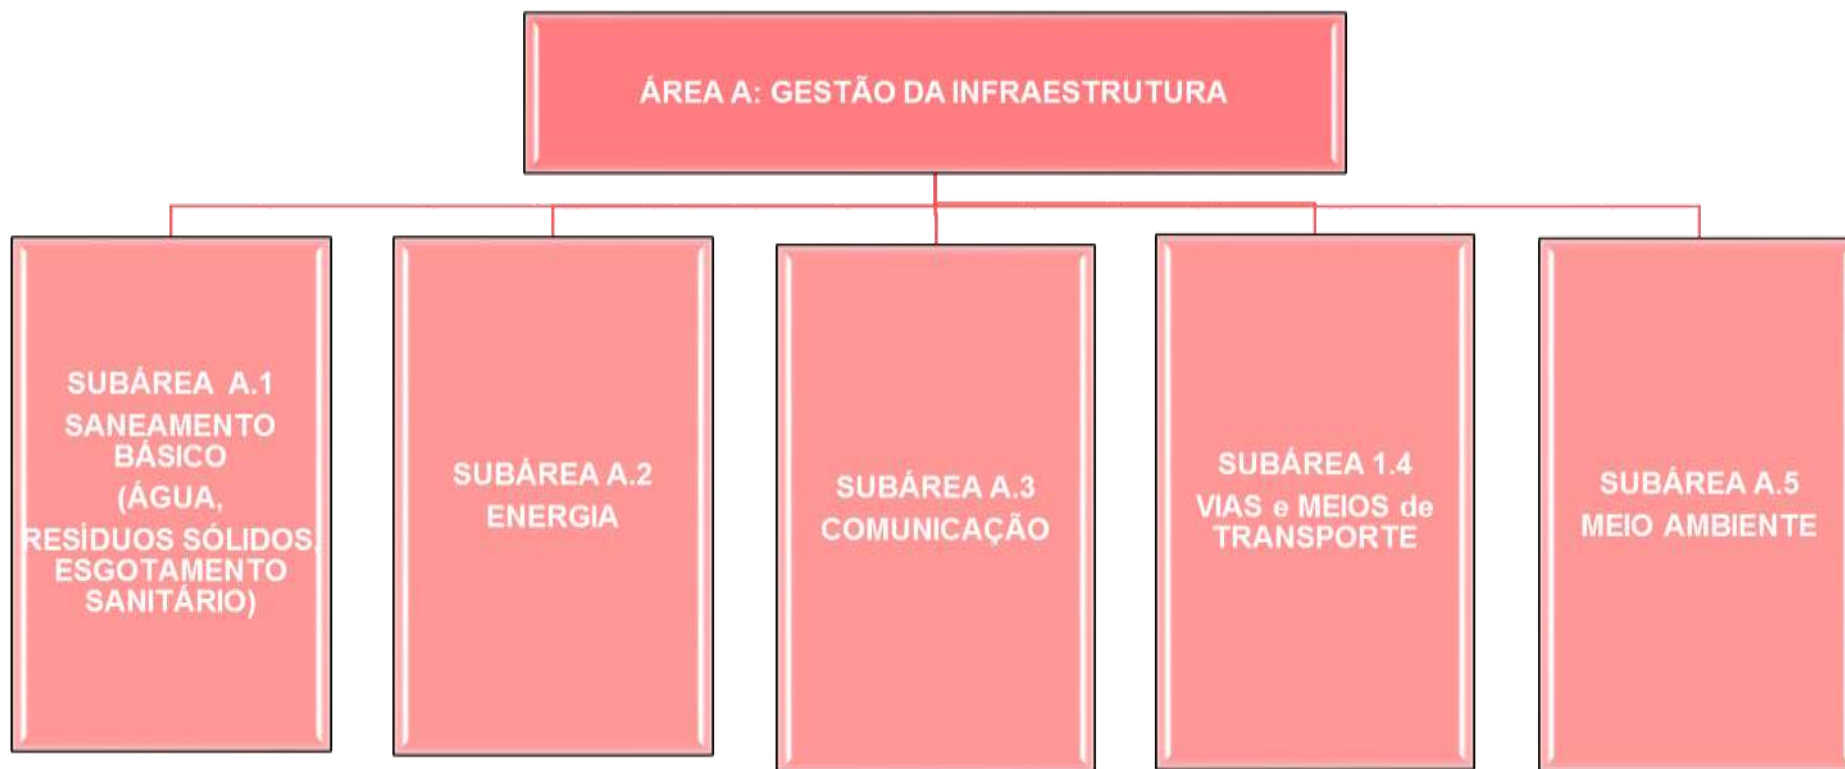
ÁREA A: GESTÃO DA INFRAESTRUTURA

SUBÁREA A.1
SANEAMENTO BÁSICO
(ÁGUA, RESÍDUOS SÓLIDOS, ESGOTAMENTO SANITÁRIO)

SUBÁREA A.2
ENERGIA

SUBÁREA A.3
COMUNICAÇÃO

SUBÁREA 1.4
VIAS e MEIOS de TRANSPORTE

SUBÁREA A.5
MEIO AMBIENTE